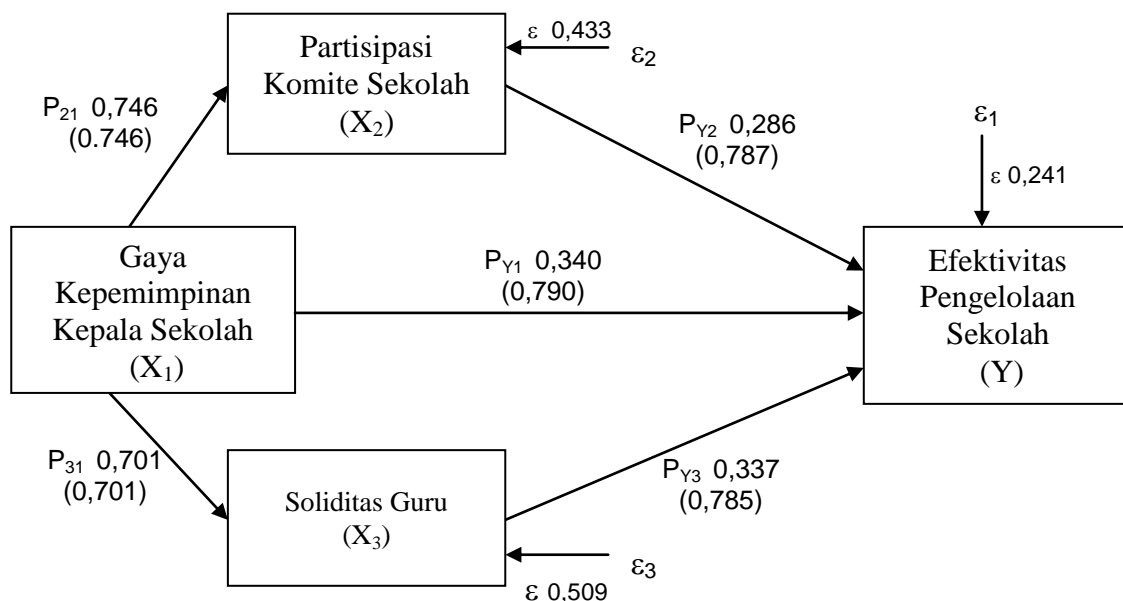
Partisipasi Komite Sekolah ($X_2$)

ε 0,433

$\varepsilon_2$

$P_{21}$ 0,746 (0.746)

$P_{Y2}$ 0,286 (0,787)

$\varepsilon_1$

ε 0,241

Gaya Kepemimpinan Kepala Sekolah ($X_1$)

$P_{Y1}$ 0,340 (0,790)

Efektivitas Pengelolaan Sekolah (Y)

$P_{31}$ 0,701 (0,701)

$P_{Y3}$ 0,337 (0,785)

Soliditas Guru ($X_3$)

$\varepsilon_3$

ε 0.509